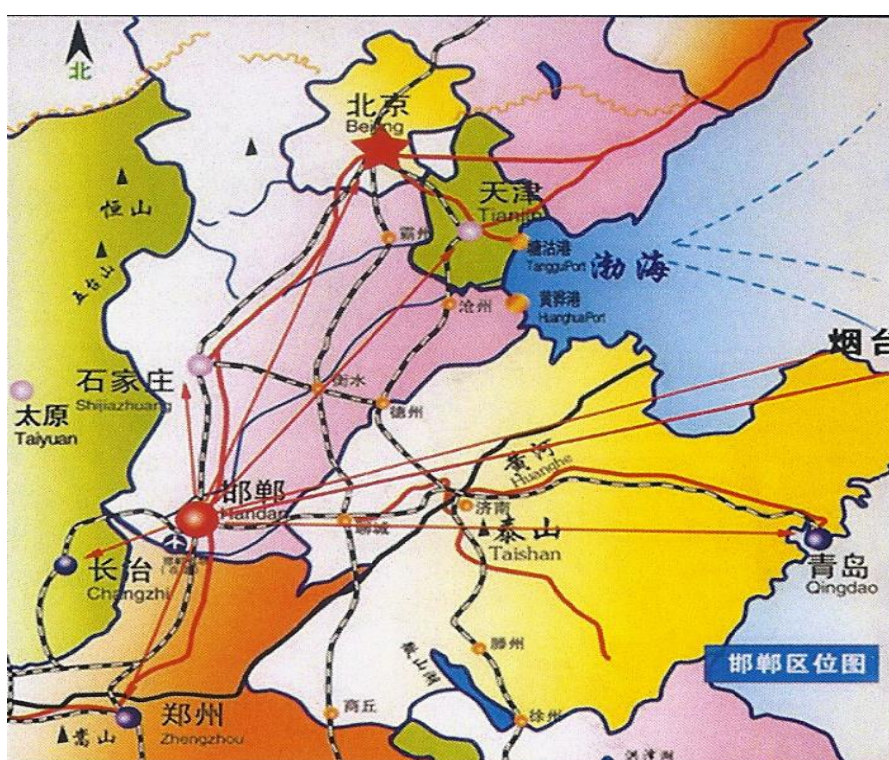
北

北京
Beijing

天津
Tianjin

恒山

五台山

霸州

塘沽港
TangguPort

渤海

黄骅港
HuanghuaPort

沧州

烟台

石家庄
Shijiazhuang

太原
Taiyuan

衡水

德州

黄河
Huanghe

邯郸
Handan

济南

聊城

泰山
Taishan

长治
Changzhi

青岛
Qingdao

滕州

邯郸区位图

郑州
Zhengzhou

嵩山

商丘

徐州

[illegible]